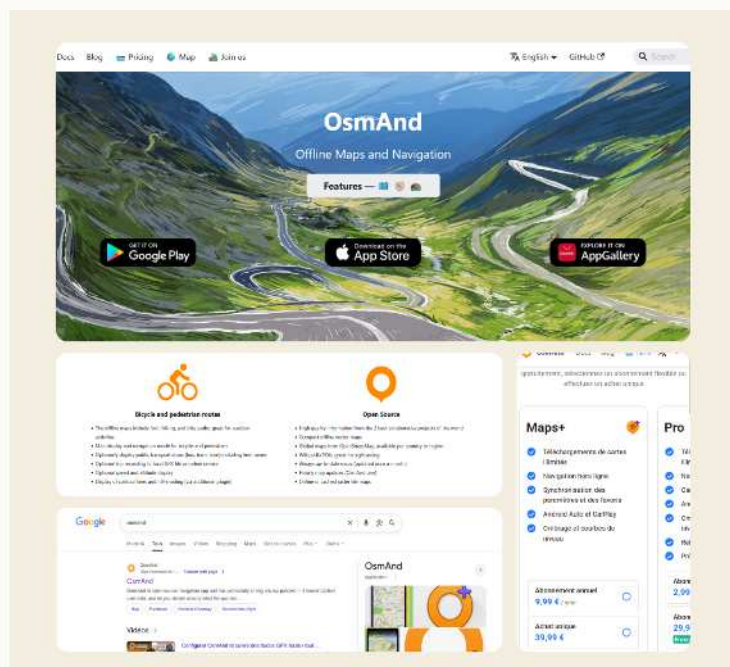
Docs Blog Pricing Map Join us

English GitHub Search

OsmAnd

Offline Maps and Navigation

Features —

GET IT ON Google Play

Download on the App Store

EXPLORE IT ON AppGallery

Bicycle and pedestrian routes

Open Source

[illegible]

Maps+

Téléchargements de cartes illimités

Navigation hors ligne

Synchronisation des paramètres et des favoris

Android Auto et CarPlay

Ombrage et courbes du niveau

Abonnement annuel

9,99 €

Achat unique

39,99 €

Pro

Google

osmand

OsmAnd

Vidéos

OsmAnd